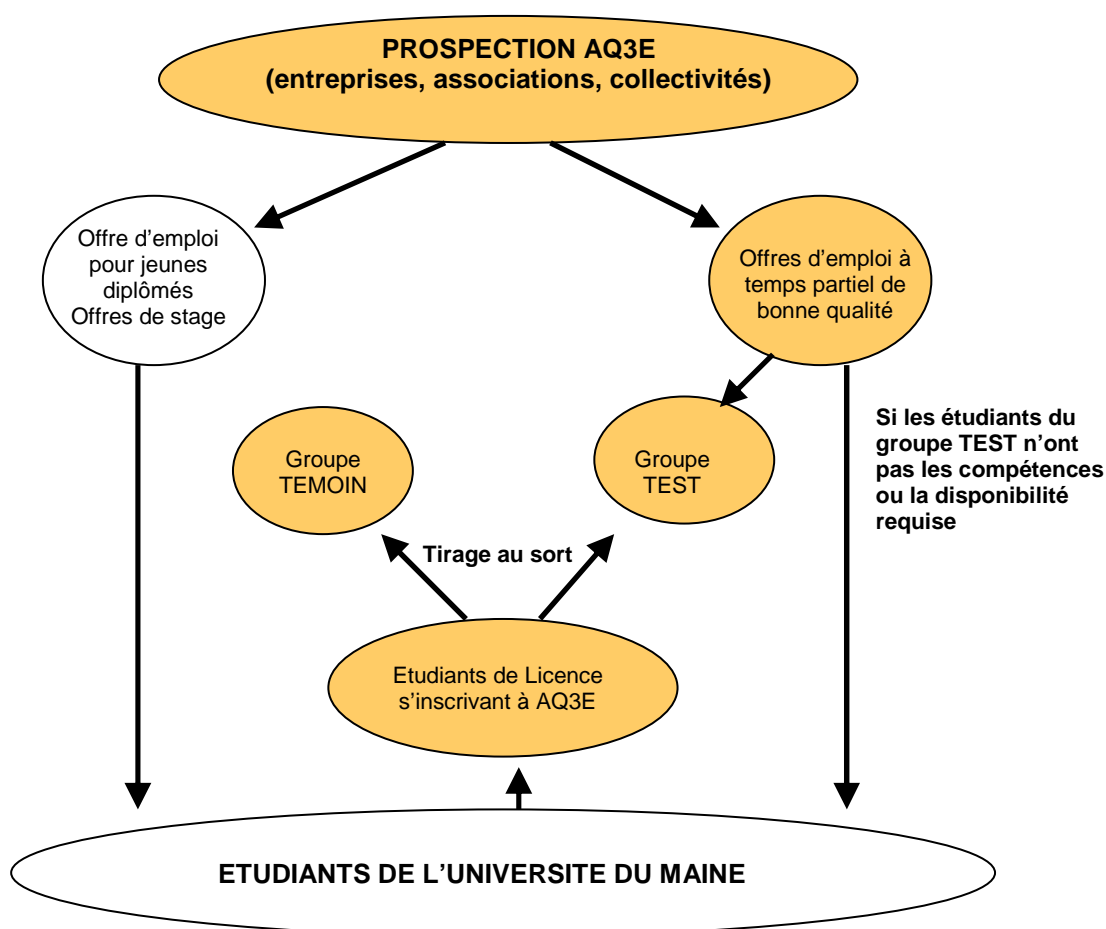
PROSPECTION AQ3E
(entreprises, associations, collectivités)

Offre d'emploi pour jeunes diplômés
Offres de stage

Offres d'emploi à temps partiel de bonne qualité

Si les étudiants du groupe TEST n'ont pas les compétences ou la disponibilité requise

Groupe TEMOIN

Groupe TEST

Tirage au sort

Etudiants de Licence s'inscrivant à AQ3E

ETUDIANTS DE L'UNIVERSITE DU MAINE